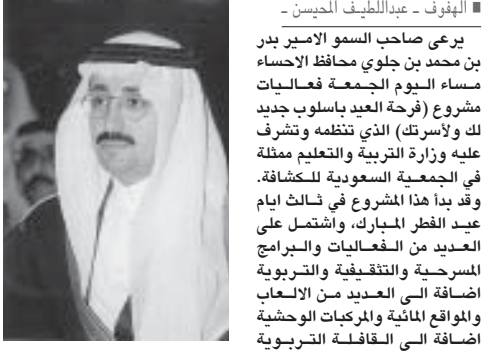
■ الهفوف ـ عبداللطيف المحيسن ـ

يرعى صاحب السمو الامير بدر بن محمد بن جلوي محافظ الاحساء مساء اليوم الجمعة فعاليات مشروع (فرحة العيد باسلوب جديد لك ولأسرتك) الذي تنظمه وتشرف عليه وزارة التربية والتعليم ممثلة في الجمعية السعودية للكشافة. وقد بدأ هذا المشروع في ثالث ايام عيد الفطر المبارك، واشتمل على العديد من الفعاليات والبرامج المسرحية والتثقيفية والتربوية اضافة الى العديد من الالعاب والمواقع المائية والمركبات الوحشية اضافة الى القافلة التربوية